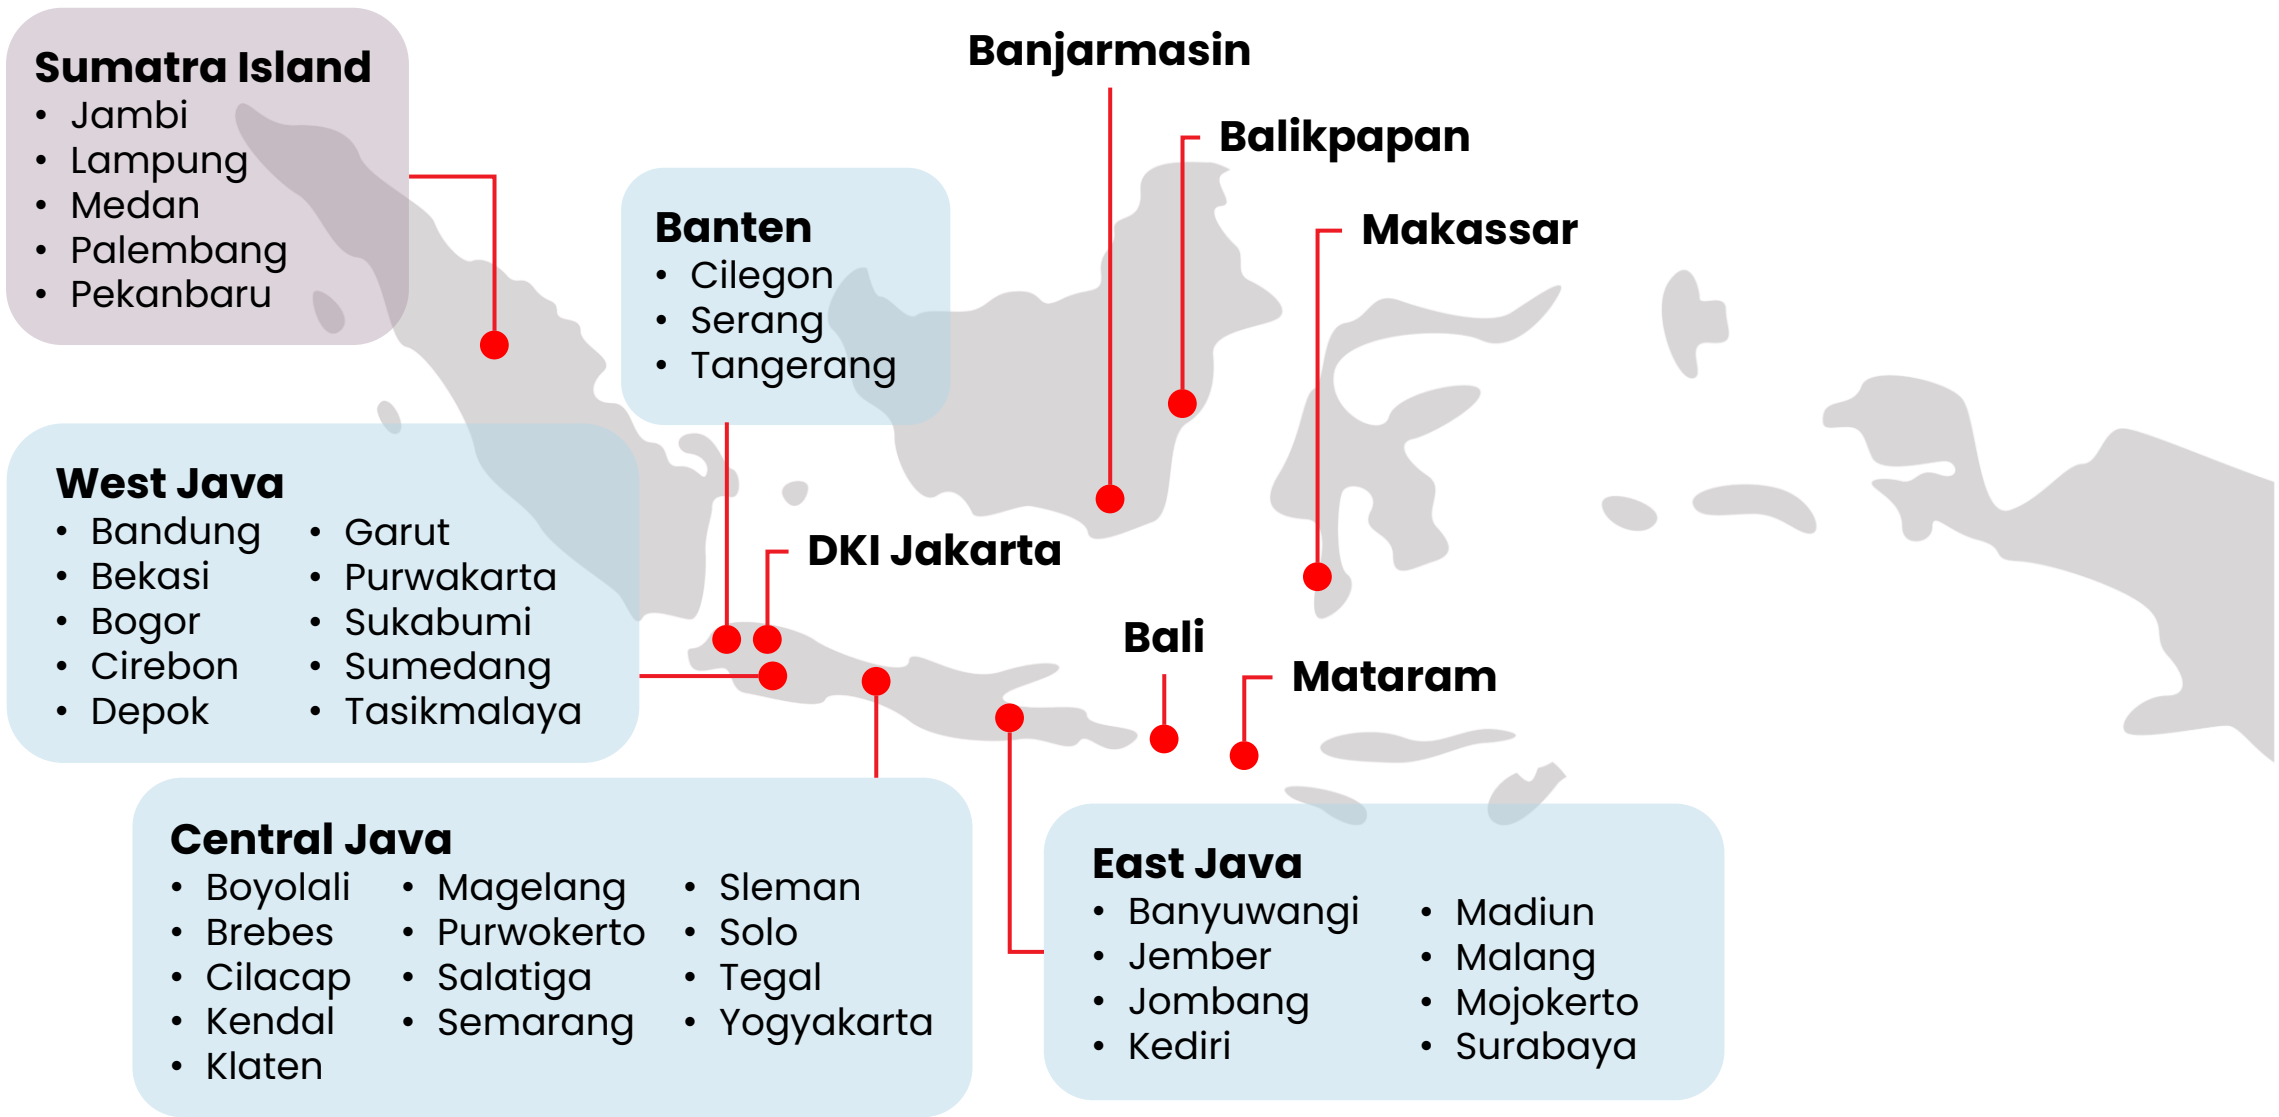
Sumatra Island
• Jambi
• Lampung
• Medan
• Palembang
• Pekanbaru

Banjarmasin

Balikpapan

Makassar

Banten
• Cilegon
• Serang
• Tangerang

West Java
• Bandung
• Bekasi
• Bogor
• Cirebon
• Depok
• Garut
• Purwakarta
• Sukabumi
• Sumedang
• Tasikmalaya

DKI Jakarta

Bali

Mataram

Central Java
• Boyolali
• Brebes
• Cilacap
• Kendal
• Klaten
• Magelang
• Purwokerto
• Salatiga
• Semarang
• Sleman
• Solo
• Tegal
• Yogyakarta

East Java
• Banyuwangi
• Jember
• Jombang
• Kediri
• Madiun
• Malang
• Mojokerto
• Surabaya